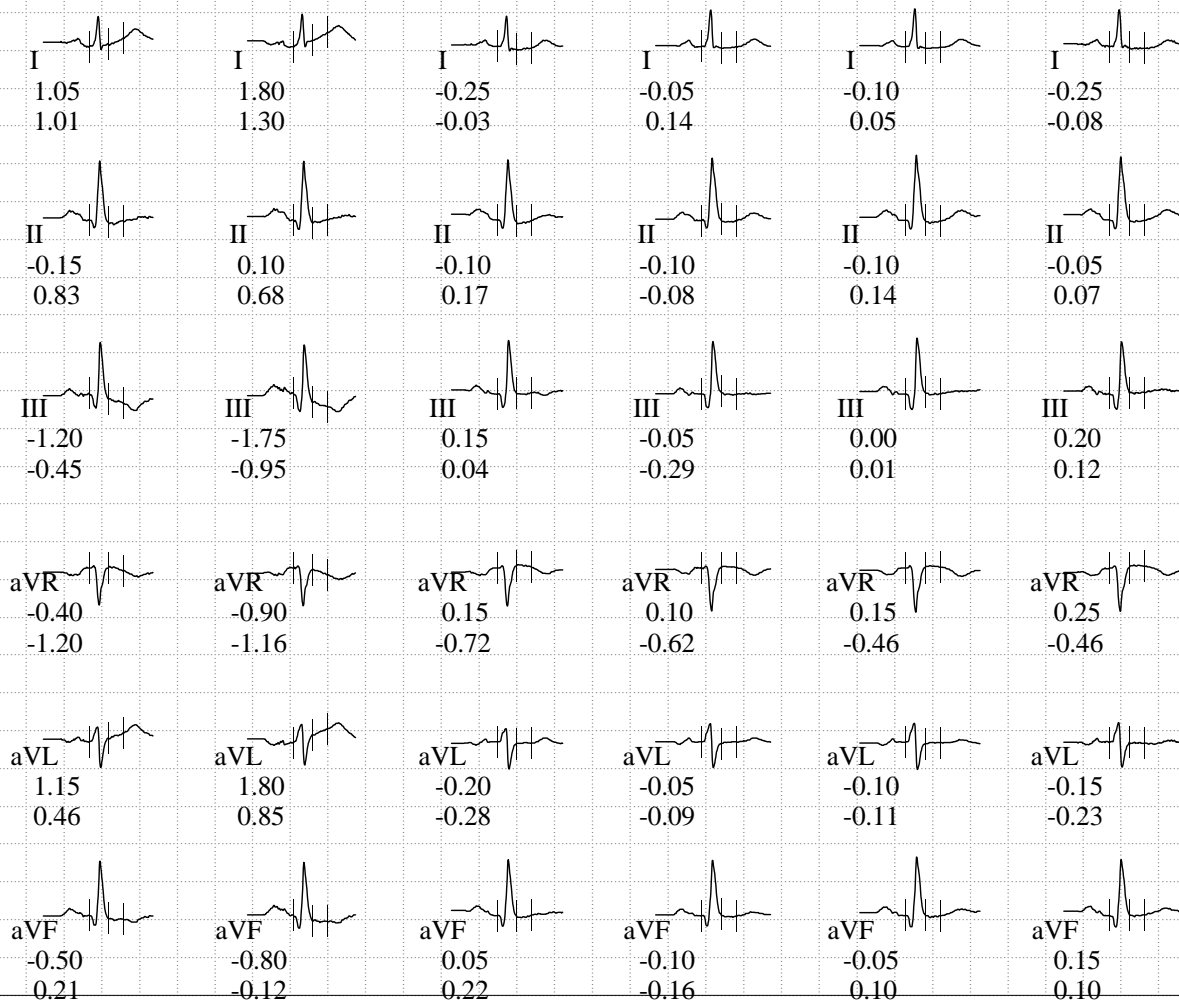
| I | I | I | I | I | I |
|---|---|---|---|---|---|
| 1.05 | 1.80 | -0.25 | -0.05 | -0.10 | -0.25 |
| 1.01 | 1.30 | -0.03 | 0.14 | 0.05 | -0.08 |
| II | II | II | II | II | II |
| -0.15 | 0.10 | -0.10 | -0.10 | -0.10 | -0.05 |
| 0.83 | 0.68 | 0.17 | -0.08 | 0.14 | 0.07 |
| III | III | III | III | III | III |
| -1.20 | -1.75 | 0.15 | -0.05 | 0.00 | 0.20 |
| -0.45 | -0.95 | 0.04 | -0.29 | 0.01 | 0.12 |
| aVR | aVR | aVR | aVR | aVR | aVR |
| -0.40 | -0.90 | 0.15 | 0.10 | 0.15 | 0.25 |
| -1.20 | -1.16 | -0.72 | -0.62 | -0.46 | -0.46 |
| aVL | aVL | aVL | aVL | aVL | aVL |
| 1.15 | 1.80 | -0.20 | -0.05 | -0.10 | -0.15 |
| 0.46 | 0.85 | -0.28 | -0.09 | -0.11 | -0.23 |
| aVF | aVF | aVF | aVF | aVF | aVF |
| -0.50 | -0.80 | 0.05 | -0.10 | -0.05 | 0.15 |
| 0.21 | -0.12 | 0.22 | -0.16 | 0.10 | 0.10 |